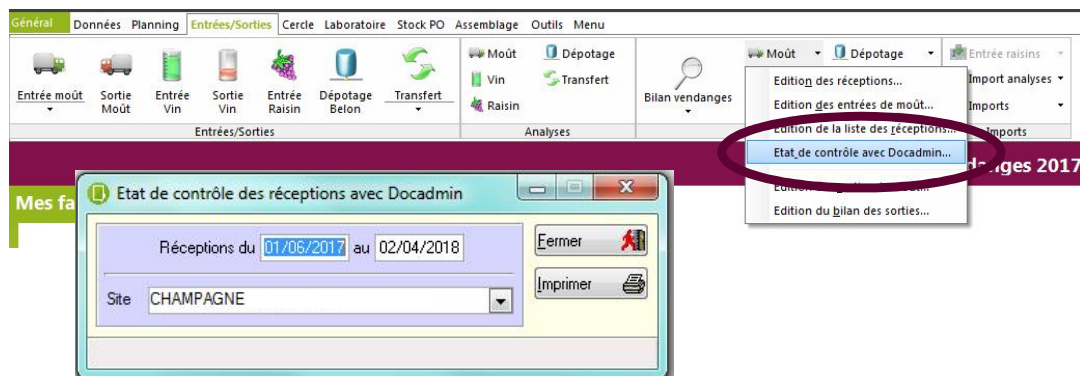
Général Données Planning Entrées/Sorties Cercle Laboratoire Stock PO Assemblage Outils Menu

Entrée moût
Sortie Moût
Entrée Vin
Sortie Vin
Entrée Raisin
Dépotage Belon
Transfert
Entrées/Sorties

Moût
Vin
Raisin
Dépotage
Transfert
Analyses

Bilan vendanges

Moût
Dépotage
Entrée raisins
Import analyses
Imports
Imports

Edition des réceptions...
Edition des entrées de moût...
Edition de la liste des réceptions...
Etat de contrôle avec Docadmin...
Edition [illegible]
Edition du bilan des sorties...

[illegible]danges 2017

Mes fa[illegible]

Etat de contrôle des réceptions avec Docadmin

Réceptions du 01/06/2017 au 02/04/2018

Site CHAMPAGNE

Fermer
Imprimer